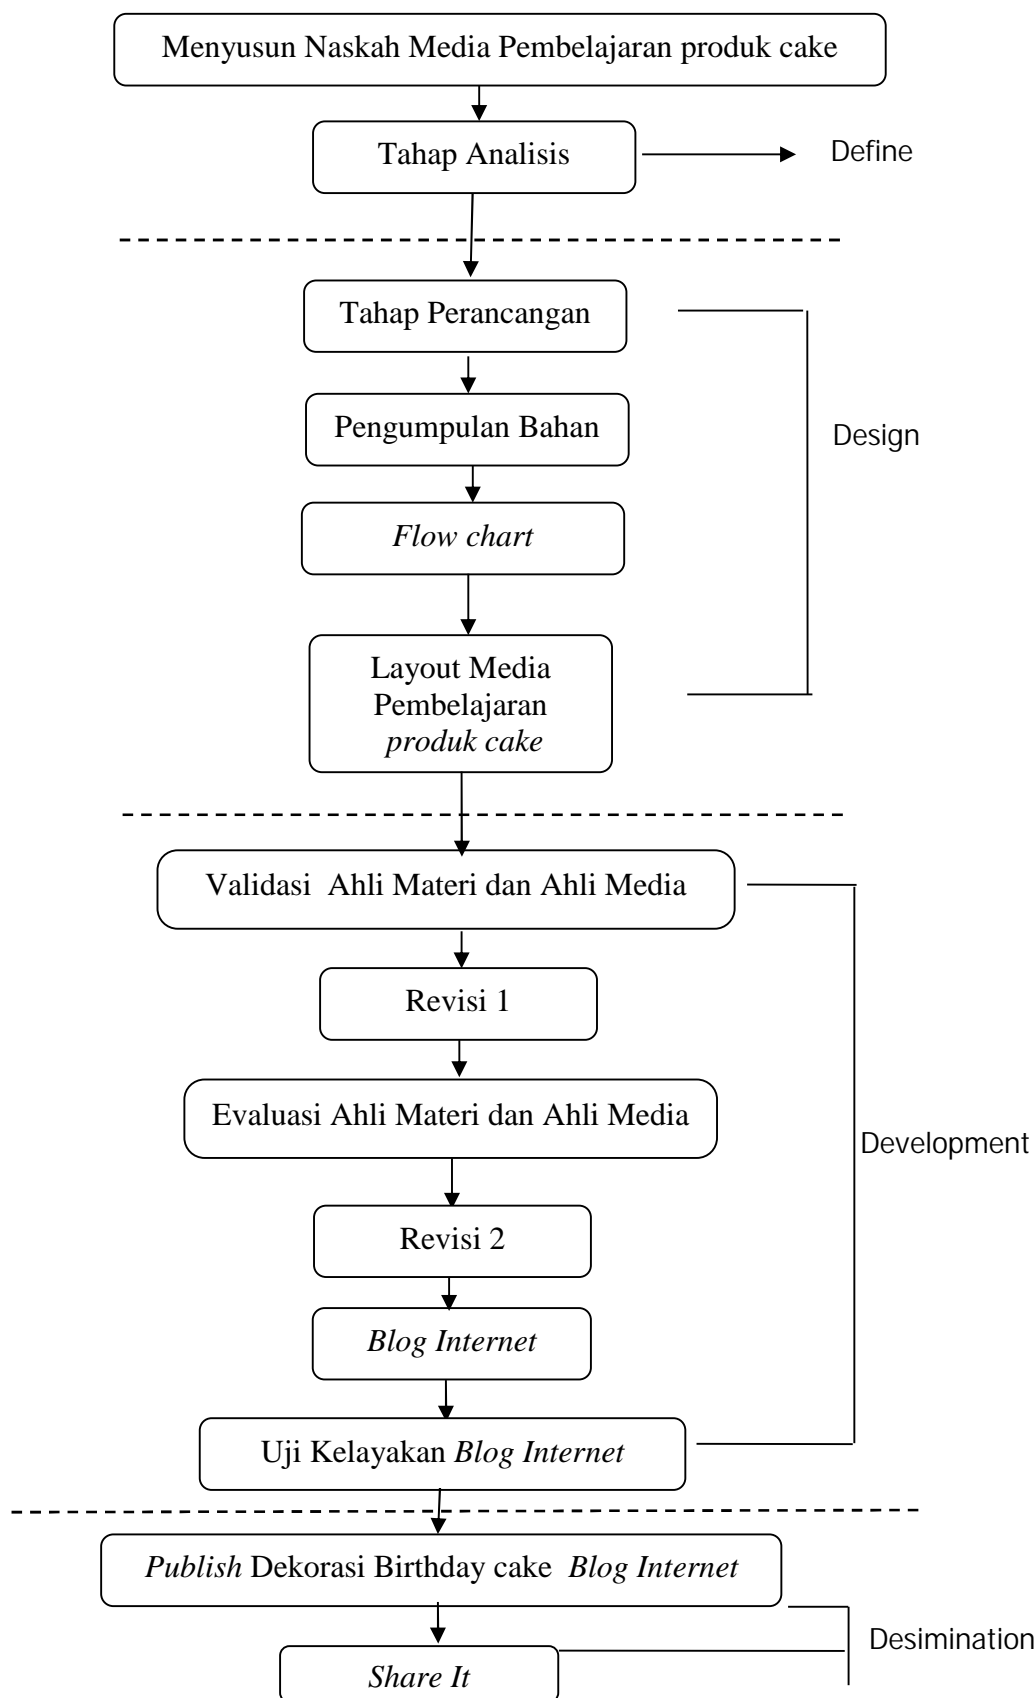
Menyusun Naskah Media Pembelajaran produk cake

Tahap Analisis

Define

Tahap Perancangan

Pengumpulan Bahan

Flow chart

Layout Media Pembelajaran produk cake

Design

Validasi Ahli Materi dan Ahli Media

Revisi 1

Evaluasi Ahli Materi dan Ahli Media

Revisi 2

Blog Internet

Uji Kelayakan Blog Internet

Development

Publish Dekorasi Birthday cake Blog Internet

Share It

Desimination